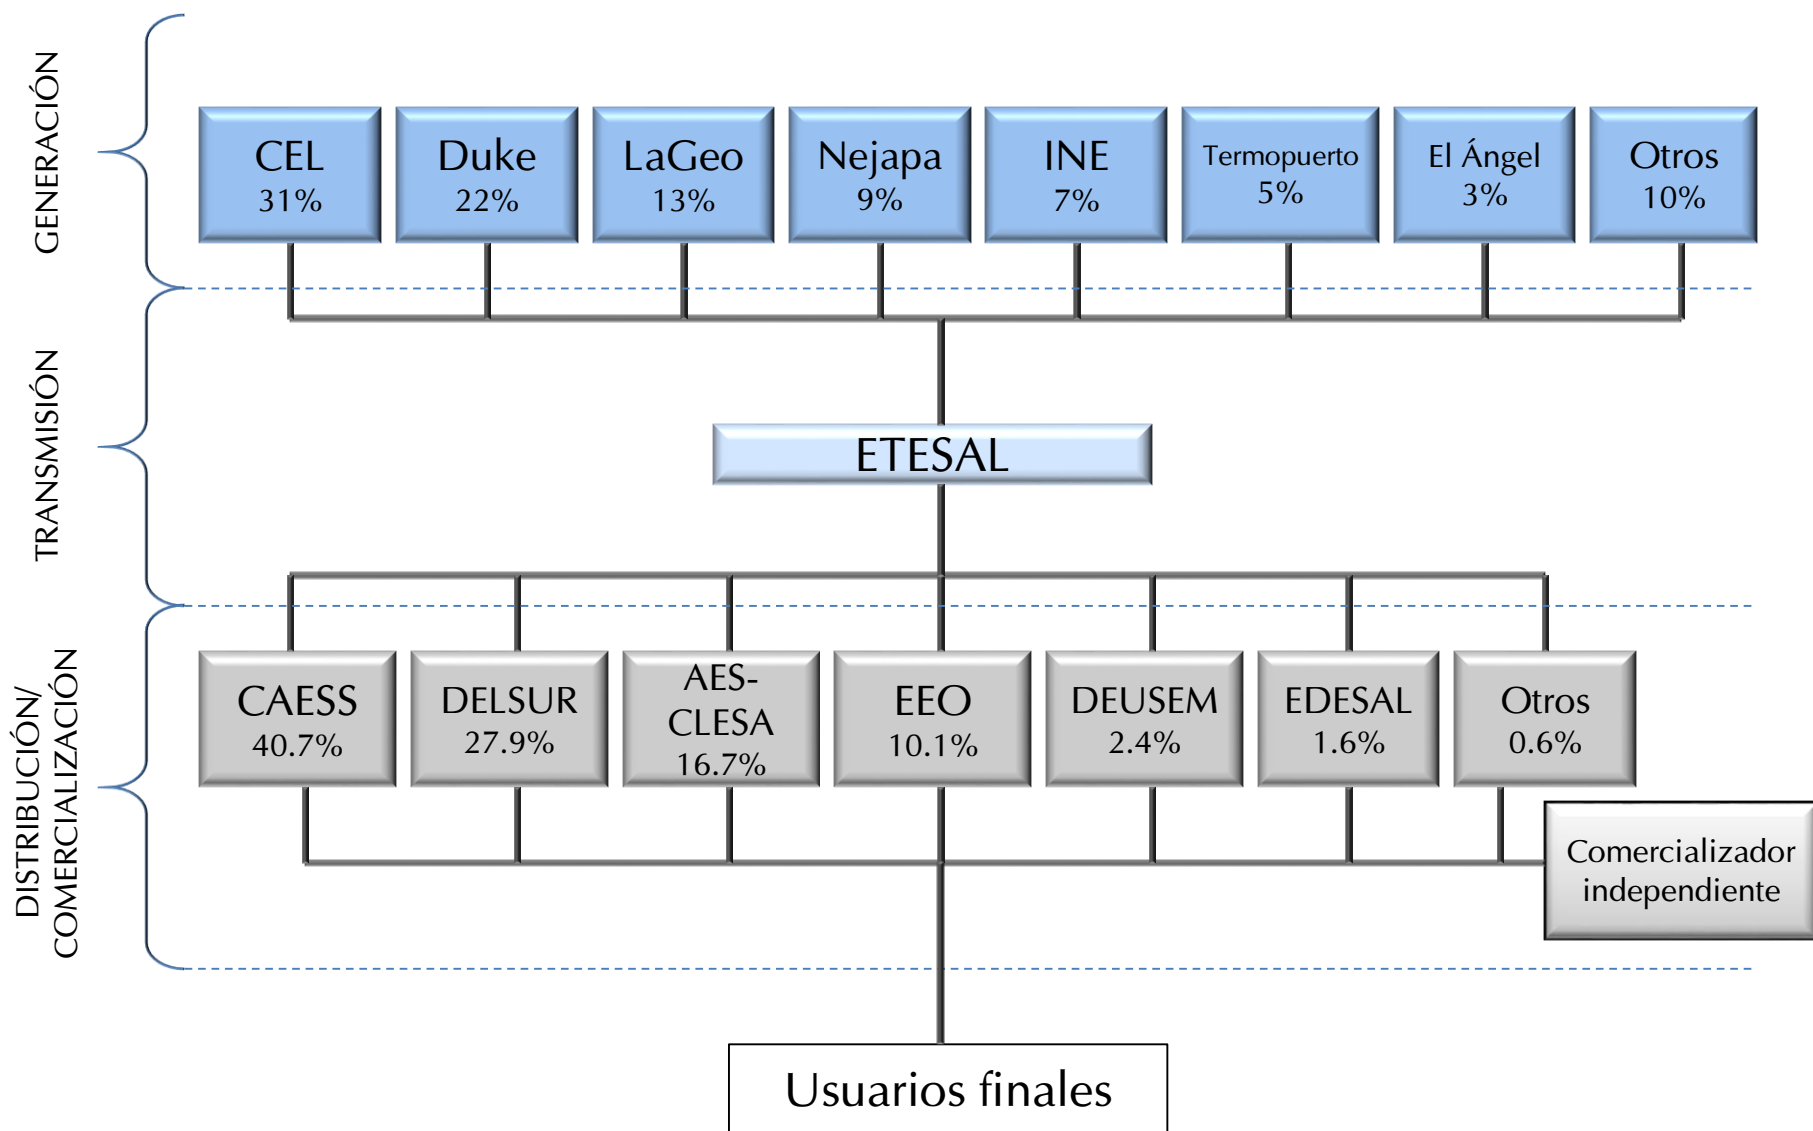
GENERACIÓN

CEL 31%

Duke 22%

LaGeo 13%

Nejapa 9%

INE 7%

Termopuerto 5%

El Ángel 3%

Otros 10%

TRANSMISIÓN

ETESAL

DISTRIBUCIÓN/ COMERCIALIZACIÓN

CAESS 40.7%

DELSUR 27.9%

AES-CLESA 16.7%

EEO 10.1%

DEUSEM 2.4%

EDESAL 1.6%

Otros 0.6%

Comercializador independiente

Usuarios finales